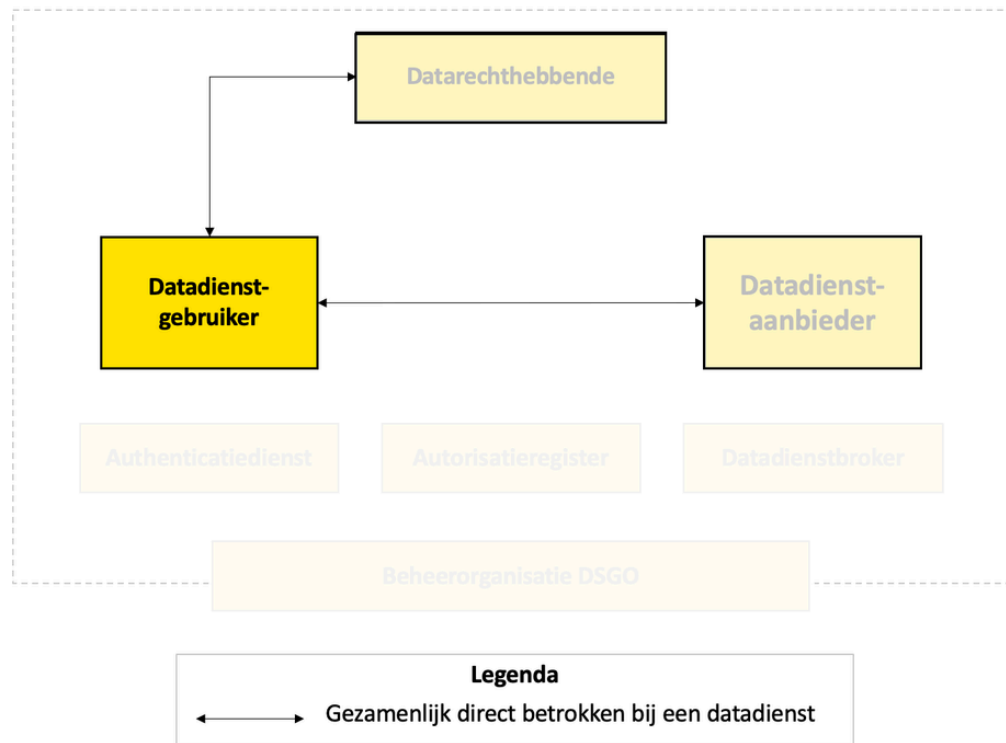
Datarechthebbende

Datadienstgebruiker

Datadienstaanbieder

Authenticatiedienst

Autorisatieregister

Datadienstbroker

Beheerorganisatie DSGO

Legenda

Gezamenlijk direct betrokken bij een datadienst